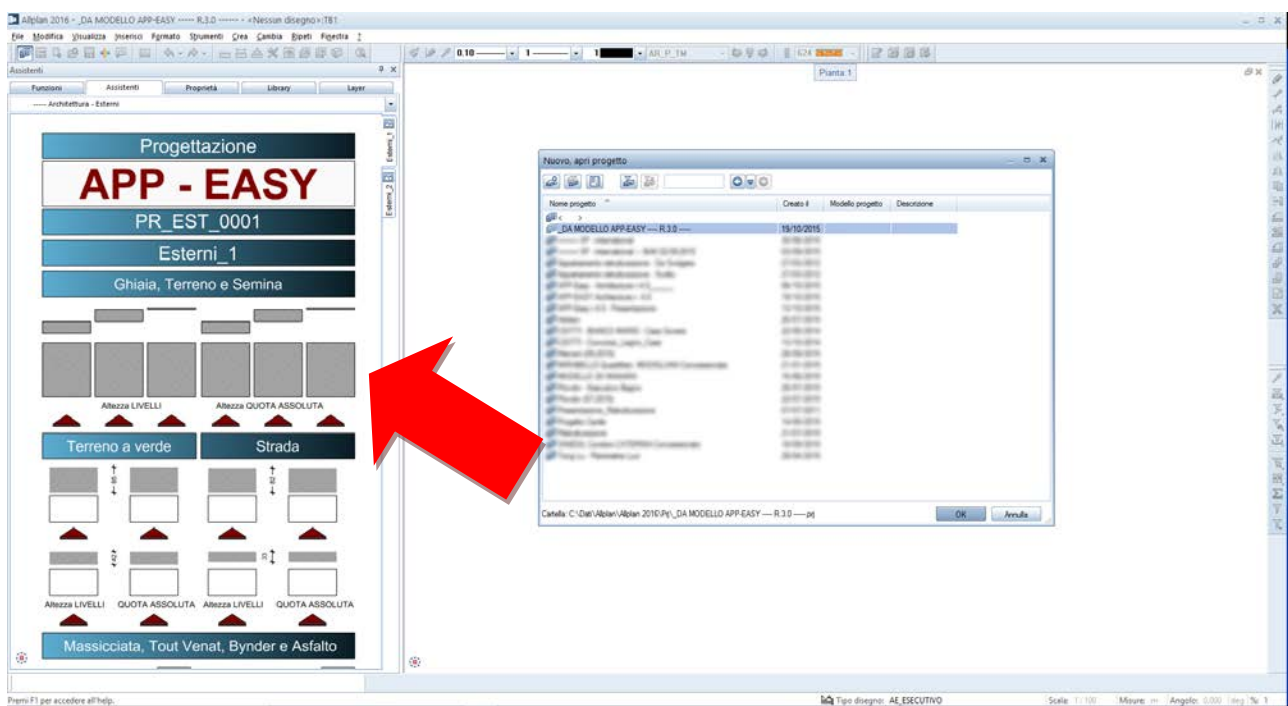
Allplan 2016 - _DA MODELLO APP-EASY ----- R.3.0 ------ - <Nessun disegno>;T81

File Modifica Visualizza Inserisci Formato Strumenti Crea Cambia Ripeti Finestra ?

0.10 1 1 APP_TM 624

Pianta 1

Assistenti

Funzioni Assistenti Proprietà Library Layer

----- Architettura - Esterni

Esterni_1 Esterni_2

Progettazione

APP - EASY

PR_EST_0001

Esterni_1

Ghiaia, Terreno e Semina

Altezza LIVELLI Altezza QUOTA ASSOLUTA

Terreno a verde

Strada

Altezza LIVELLI QUOTA ASSOLUTA Altezza LIVELLI QUOTA ASSOLUTA

Massicciata, Tout Venat, Bynder e Asfalto

Nuovo, apri progetto

| Nome progetto | Creato il | Modello progetto | Descrizione |
|---|---|---|---|
| _DA MODELLO APP-EASY ---- R.3.0 ---- | 19/10/2015 | | |

Cartella: C:\Dati\Allplan\Allplan 2016\Prj\_DA MODELLO APP-EASY ---- R.3.0 ----.prj

OK Annulla

Premi F1 per accedere all'help.

Tipo disegno: AE_ESECUTIVO

Scala: 1:100 Misure: m Angolo: 0.000 deg % 1